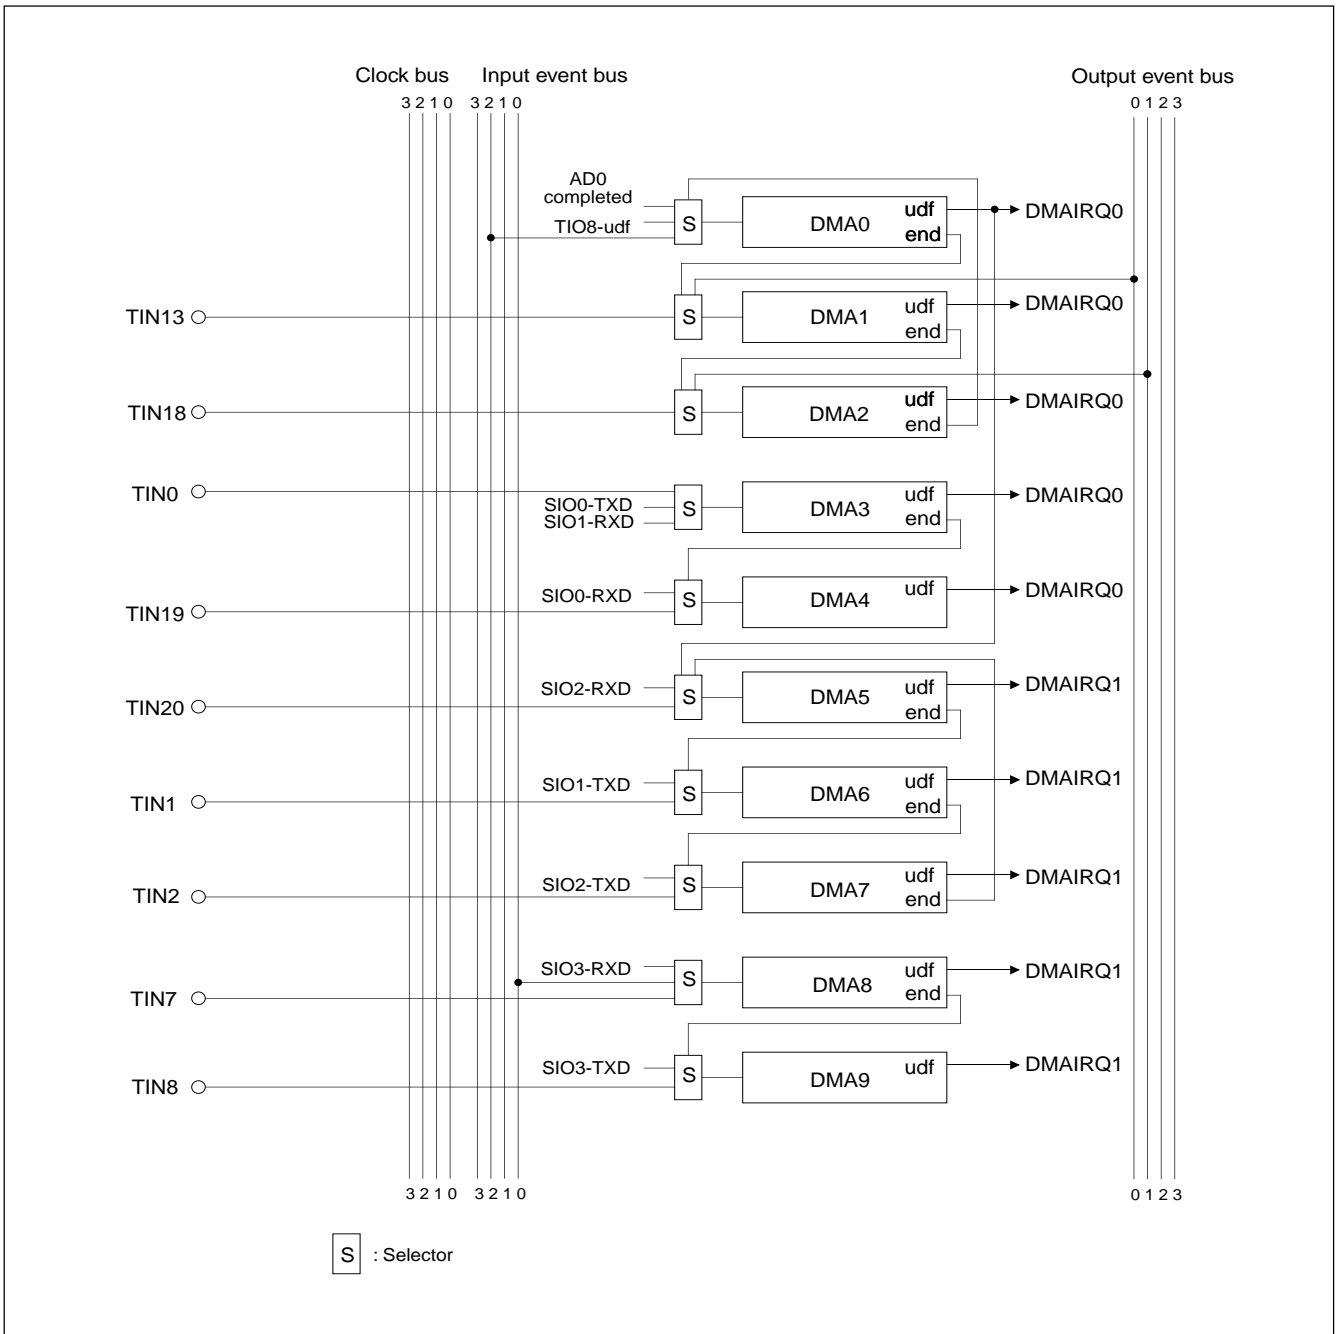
Clock bus
3 2 1 0

Input event bus
3 2 1 0

Output event bus
0 1 2 3

AD0 completed
TIO8-udf
S
DMA0
udf
end
DMAIRQ0

TIN13
S
DMA1
udf
end
DMAIRQ0

TIN18
S
DMA2
udf
end
DMAIRQ0

TIN0
SIO0-TXD
SIO1-RXD
S
DMA3
udf
end
DMAIRQ0

SIO0-RXD
TIN19
S
DMA4
udf
DMAIRQ0

SIO2-RXD
TIN20
S
DMA5
udf
end
DMAIRQ1

SIO1-TXD
TIN1
S
DMA6
udf
end
DMAIRQ1

SIO2-TXD
TIN2
S
DMA7
udf
end
DMAIRQ1

SIO3-RXD
TIN7
S
DMA8
udf
end
DMAIRQ1

SIO3-TXD
TIN8
S
DMA9
udf
DMAIRQ1

3 2 1 0 3 2 1 0
0 1 2 3

S : Selector